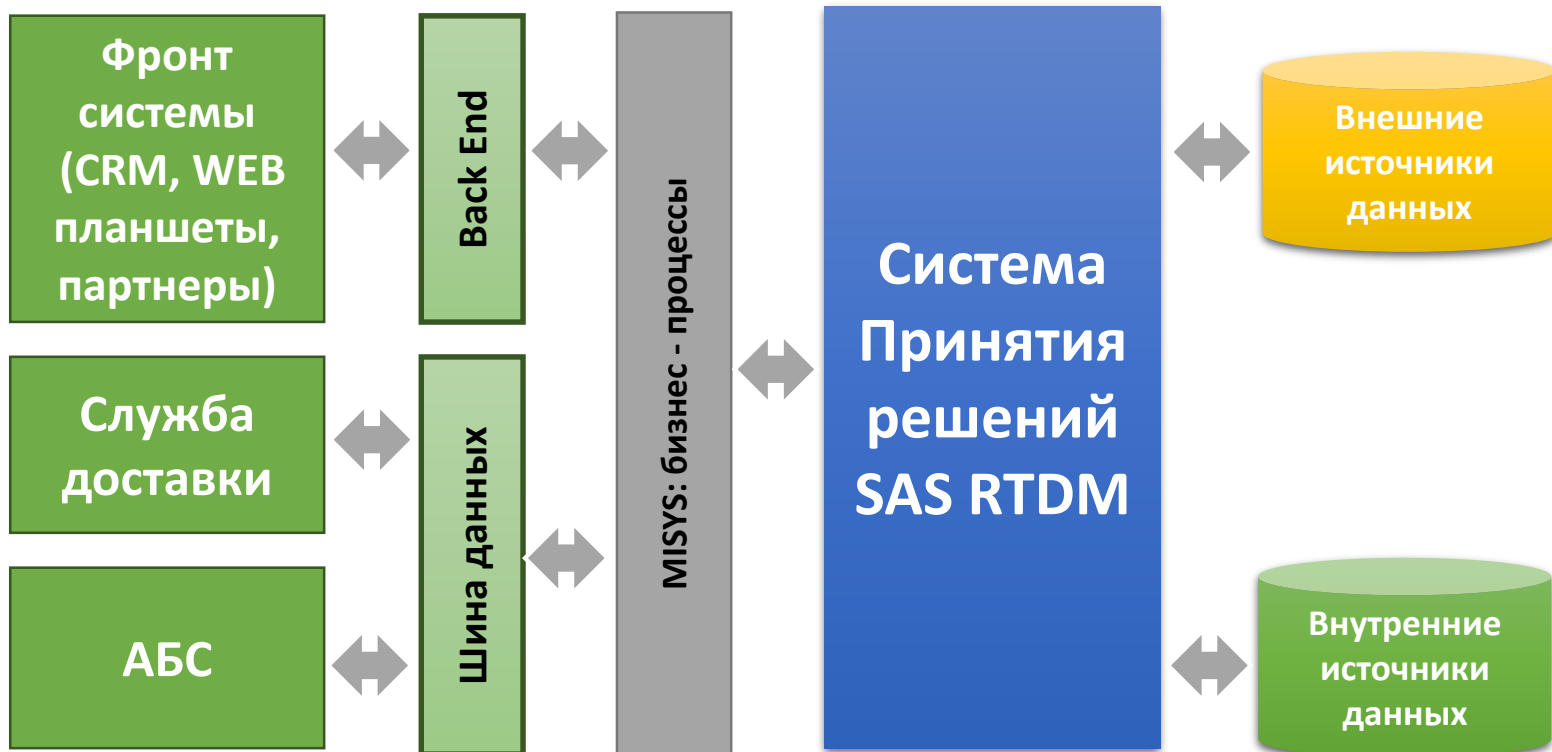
Фронт системы (CRM, WEB планшеты, партнеры)

Служба доставки

АБС

Back End

Шина данных

MISYS: бизнес - процессы

Система Принятия решений SAS RTDM

Внешние источники данных

Внутренние источники данных